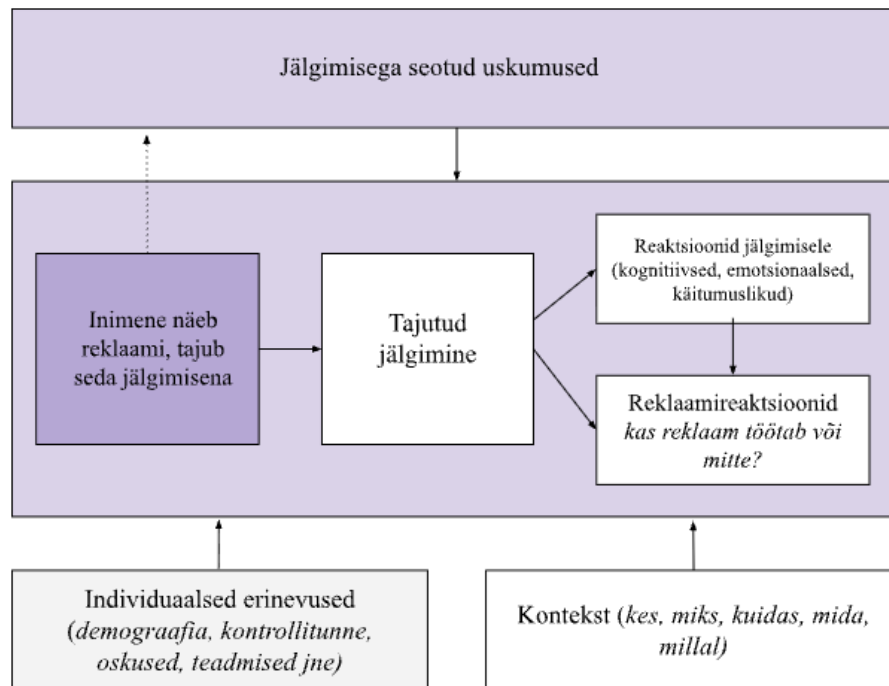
Jälgimisega seotud uskumused

Inimene näeb reklaami, tajub seda jälgimisena

Tajutud jälgimine

Reaktsioonid jälgimisele (kognitiivsed, emotsionaalsed, käitumuslikud)

Reklaamireaktsioonid *kas reklaam töötab või mitte?*

Individuaalsed erinevused *(demograafia, kontrollitunne, oskused, teadmised jne)*

Kontekst (*kes, miks, kuidas, mida, millal*)